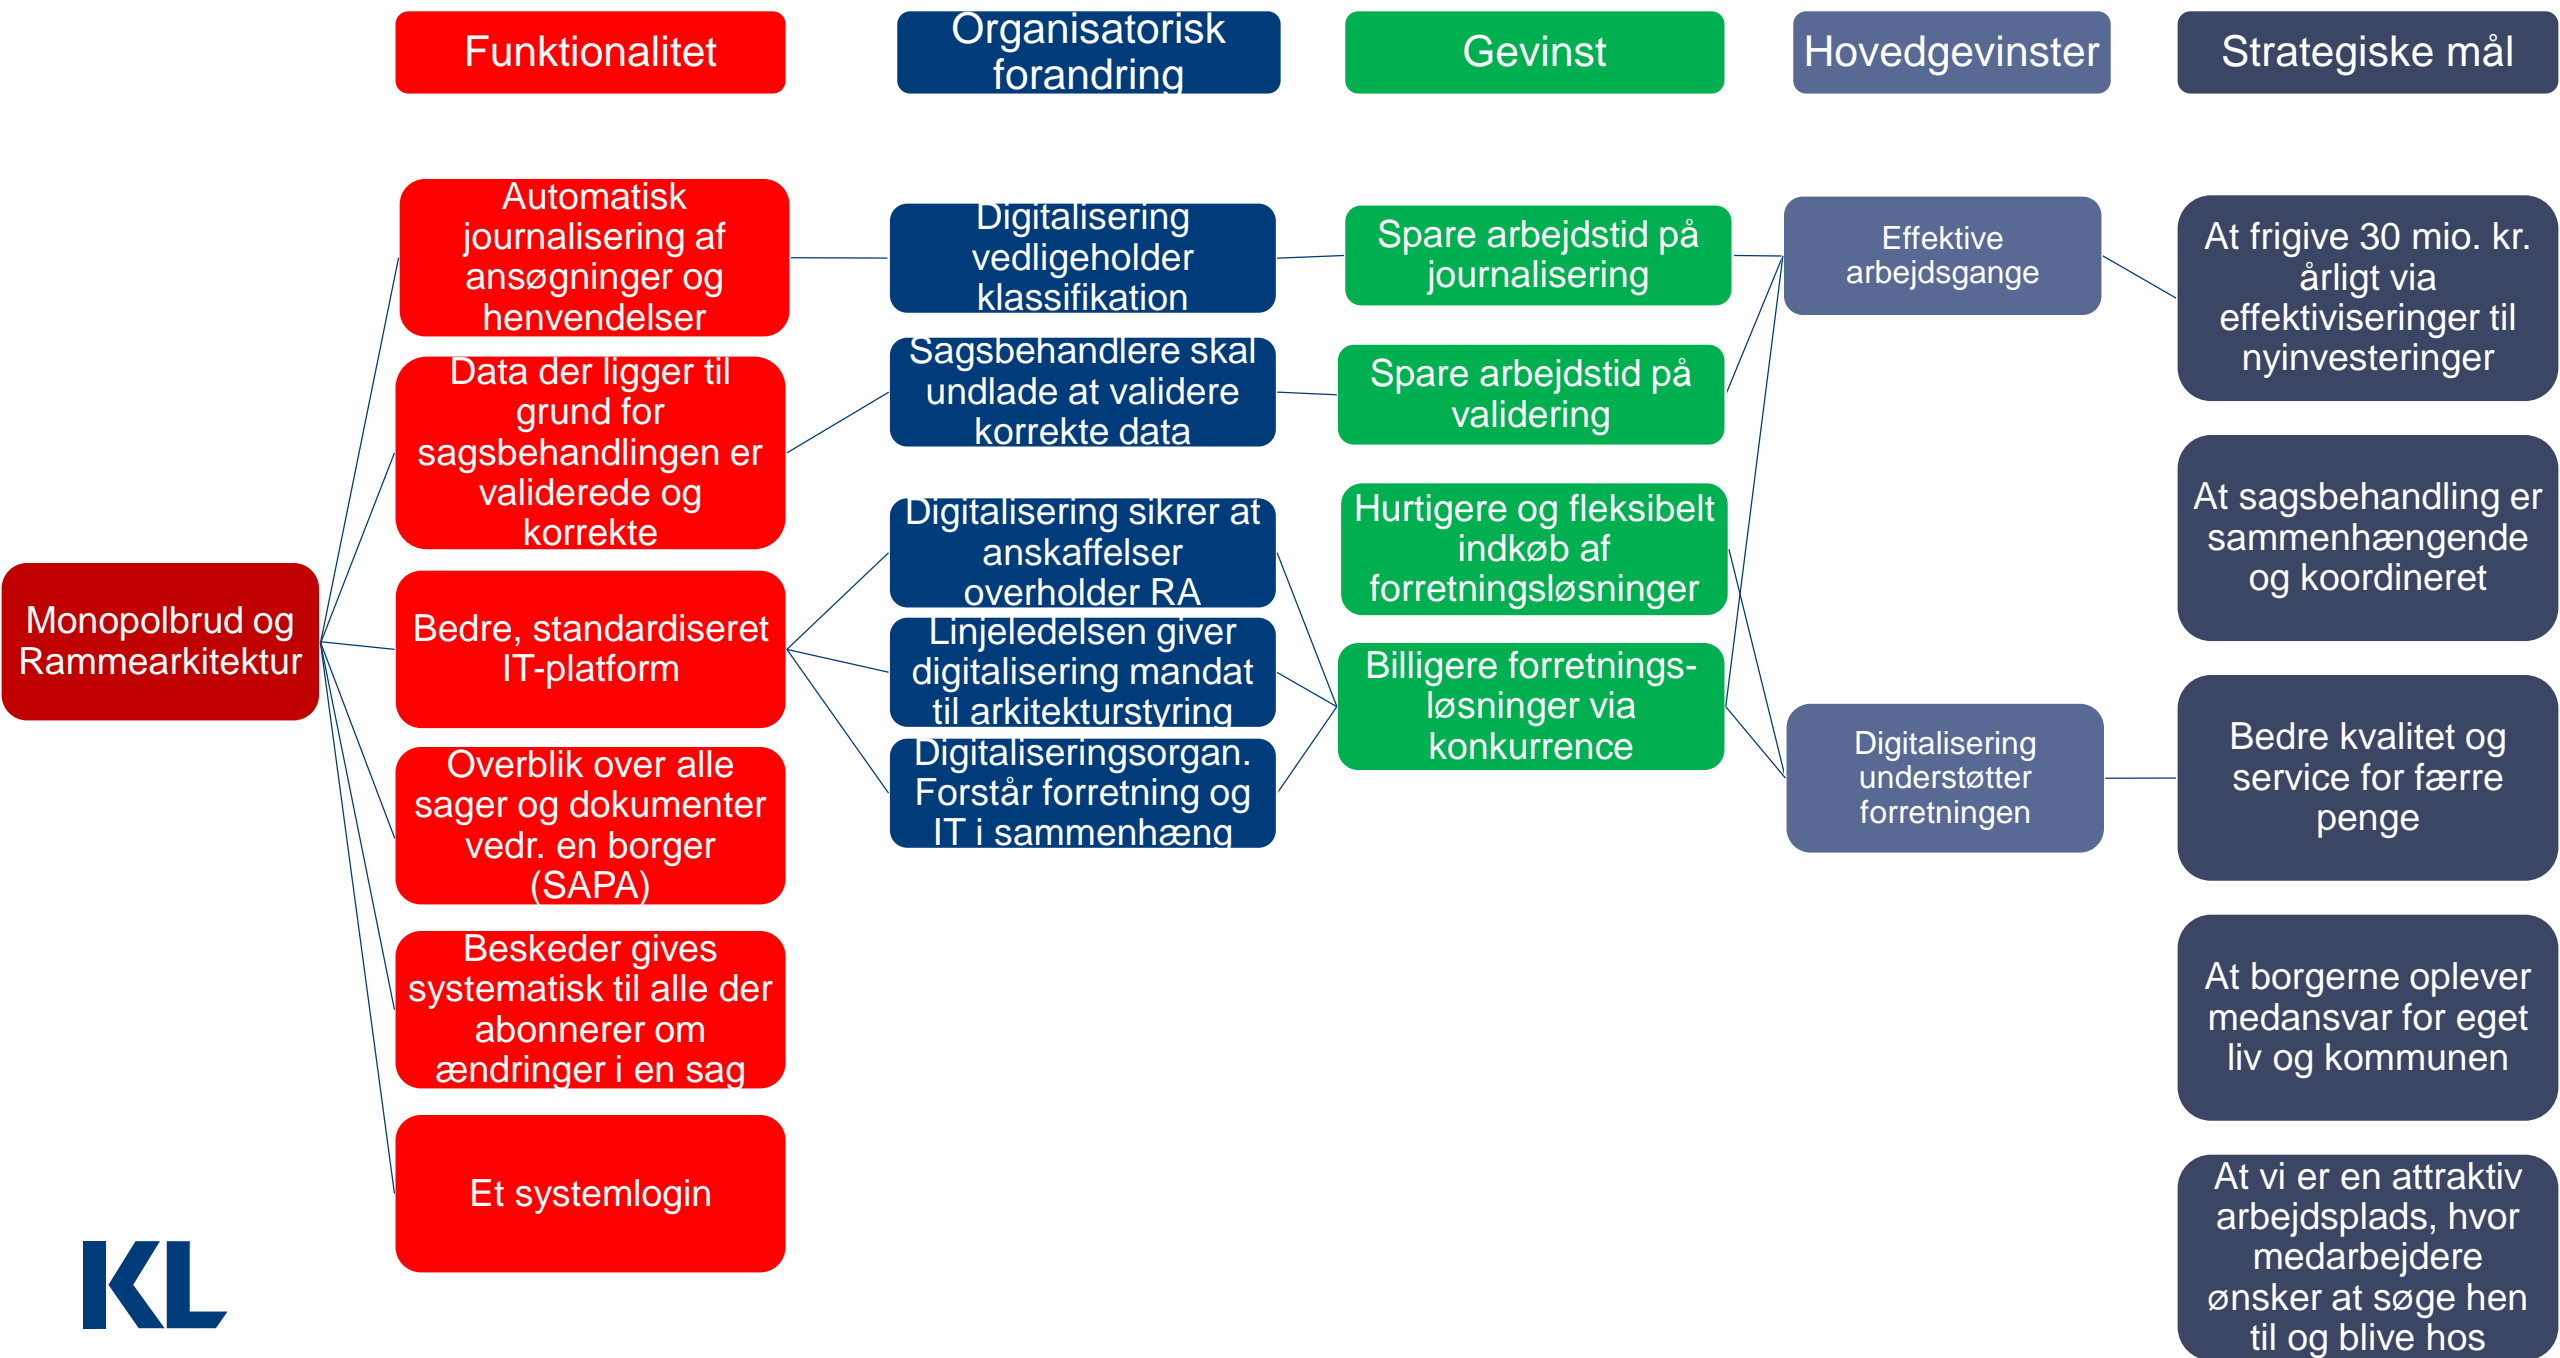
Funktionalitet

Organisatorisk forandring

Gevinst

Hovedgevinster

Strategiske mål

Monopolbrud og Rammearkitektur

Automatisk journalisering af ansøgninger og henvendelser

Data der ligger til grund for sagsbehandlingen er validerede og korrekte

Bedre, standardiseret IT-platform

Overblik over alle sager og dokumenter vedr. en borger (SAPA)

Beskeder gives systematisk til alle der abonnerer om ændringer i en sag

Et systemlogin

Digitalisering vedligeholder klassifikation

Sagsbehandlere skal undlade at validere korrekte data

Digitalisering sikrer at anskaffelser overholder RA

Linjeledelsen giver digitalisering mandat til arkitekturstyring

Digitaliseringsorgan. Forstår forretning og IT i sammenhæng

Spare arbejdstid på journalisering

Spare arbejdstid på validering

Hurtigere og fleksibelt indkøb af forretningsløsninger

Billigere forretnings-løsninger via konkurrence

Effektive arbejdsgange

Digitalisering understøtter forretningen

At frigive 30 mio. kr. årligt via effektiviseringer til nyinvesteringer

At sagsbehandling er sammenhængende og koordineret

Bedre kvalitet og service for færre penge

At borgerne oplever medansvar for eget liv og kommunen

At vi er en attraktiv arbejdsplads, hvor medarbejdere ønsker at søge hen til og blive hos

KL